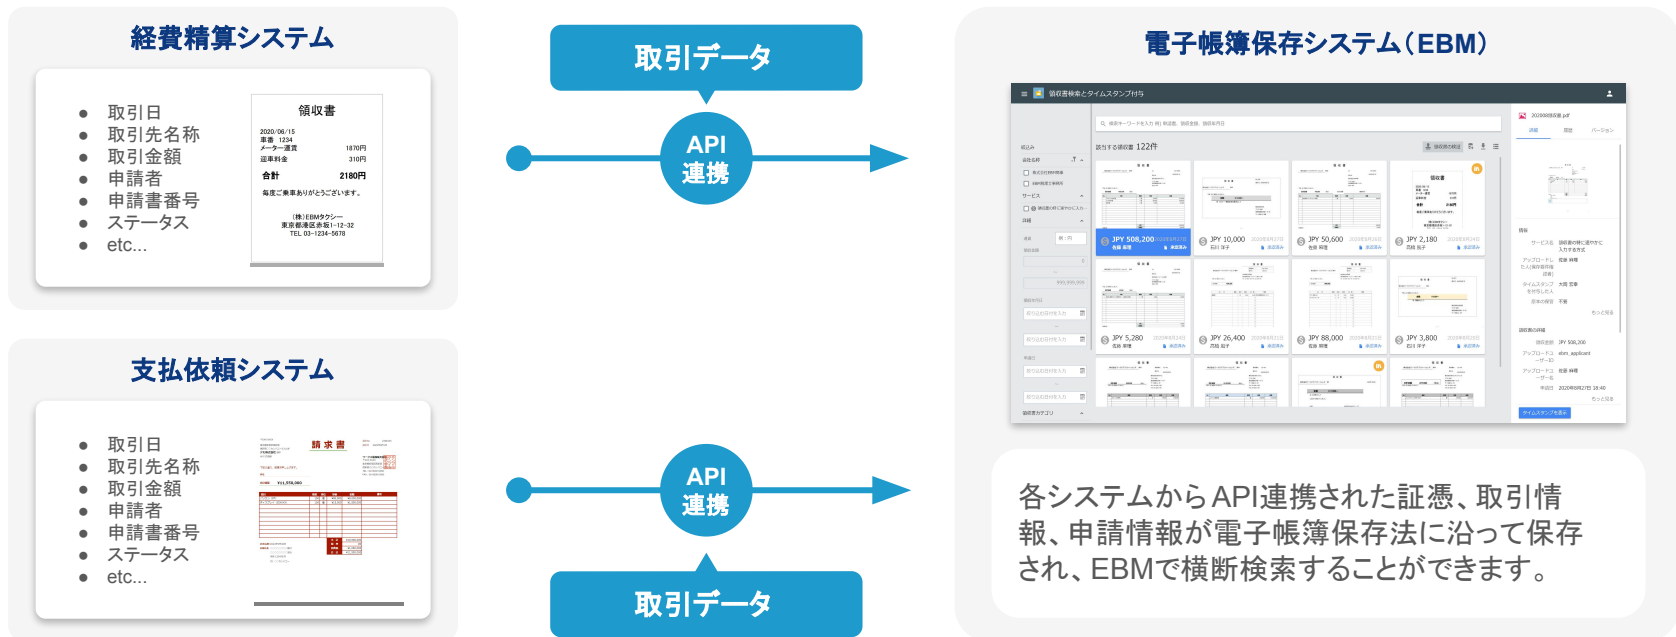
経費精算システム

- 取引日
- 取引先名称
- 取引金額
- 申請者
- 申請書番号
- ステータス
- etc...

領収書

2020/06/15
車番 1234
メーター運賃 1870円
迎車料金 310円
合計 2180円
毎度ご乗車ありがとうございます。
(株)EBMタクシー
東京都港区赤坂1-12-32
TEL 03-1234-5678

取引データ

API
連携

電子帳簿保存システム(EBM)

領収書検索とタイムスタンプ付与

該当する領収書 122件

JPY 508,200
JPY 10,000
JPY 50,600
JPY 2,180
JPY 5,280
JPY 26,400
JPY 88,000
JPY 3,800

支払依頼システム

- 取引日
- 取引先名称
- 取引金額
- 申請者
- 申請書番号
- ステータス
- etc...

請求書

¥11,578,000

API
連携

取引データ

各システムからAPI連携された証憑、取引情報、申請情報が電子帳簿保存法に沿って保存され、EBMで横断検索することができます。